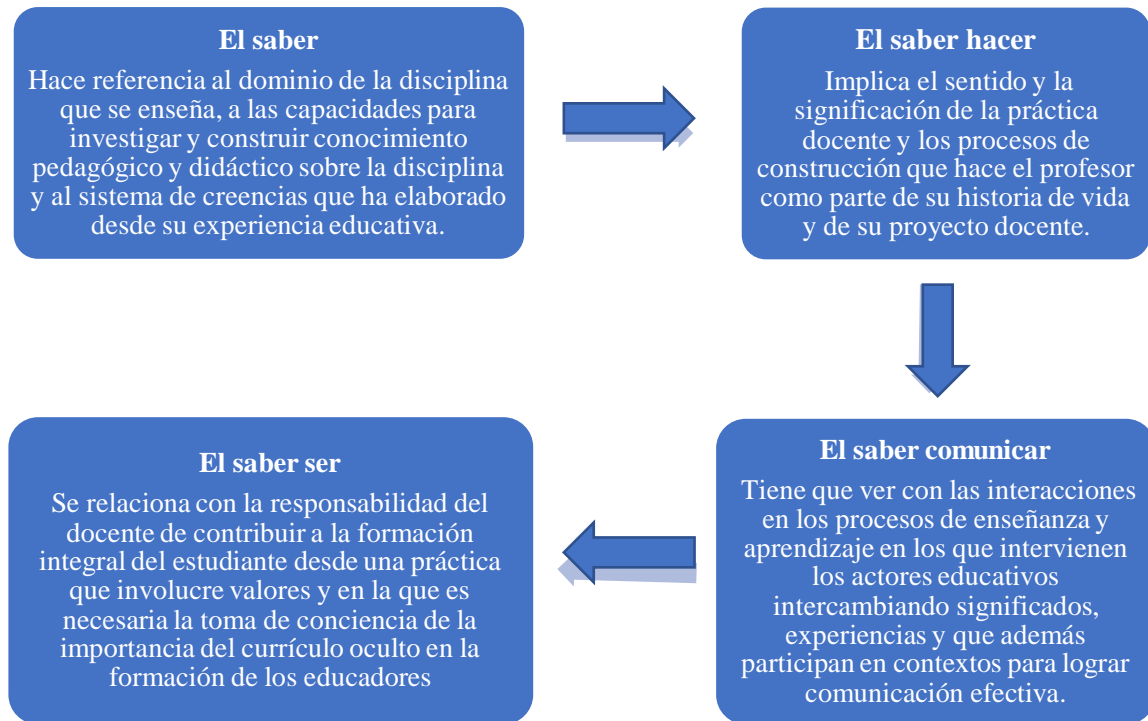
El saber

Hace referencia al dominio de la disciplina que se enseña, a las capacidades para investigar y construir conocimiento pedagógico y didáctico sobre la disciplina y al sistema de creencias que ha elaborado desde su experiencia educativa.

El saber hacer

Implica el sentido y la significación de la práctica docente y los procesos de construcción que hace el profesor como parte de su historia de vida y de su proyecto docente.

El saber comunicar

Tiene que ver con las interacciones en los procesos de enseñanza y aprendizaje en los que intervienen los actores educativos intercambiando significados, experiencias y que además participan en contextos para lograr comunicación efectiva.

El saber ser

Se relaciona con la responsabilidad del docente de contribuir a la formación integral del estudiante desde una práctica que involucre valores y en la que es necesaria la toma de conciencia de la importancia del currículo oculto en la formación de los educadores